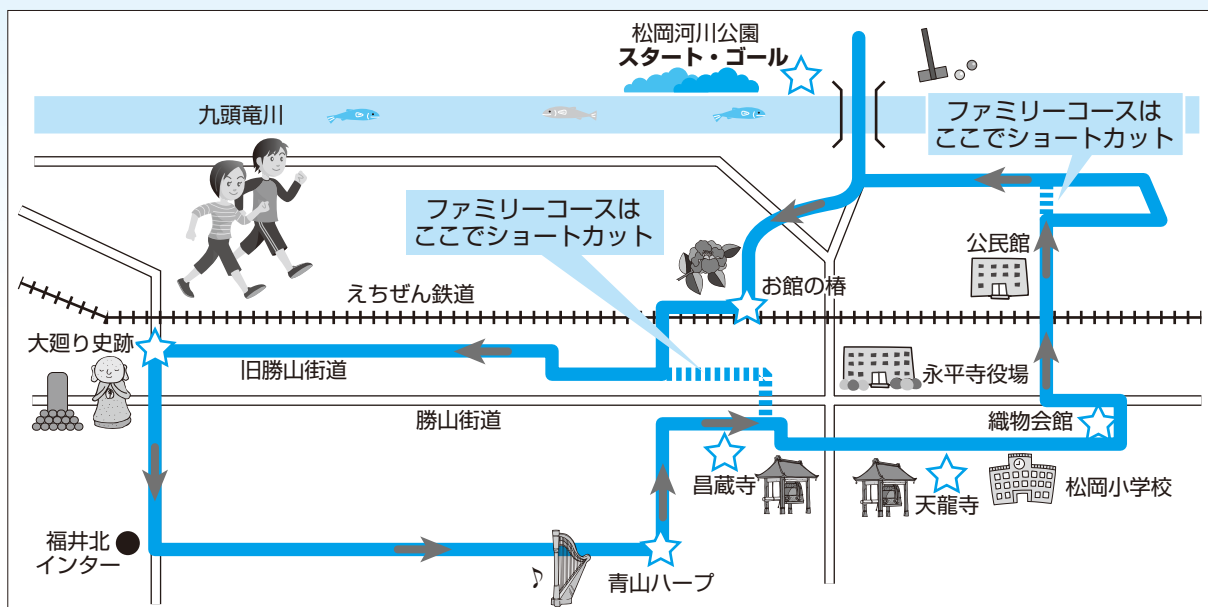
松岡河川公園
スタート・ゴール

九頭竜川

ファミリーコースは
ここでショートカット

ファミリーコースは
ここでショートカット

公民館

お館の椿

えちぜん鉄道

大廻り史跡

旧勝山街道

永平寺役場

勝山街道

織物会館

昌蔵寺

天龍寺

松岡小学校

福井北
インター

青山ハープ